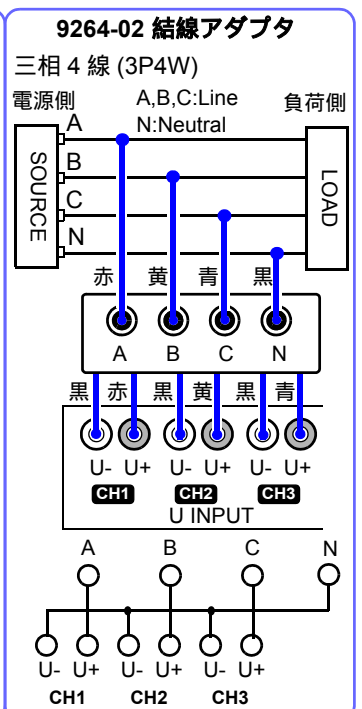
9264-02 結線アダプタ

三相 4 線 (3P4W)

電源側

A,B,C:Line
N:Neutral

負荷側

SOURCE

A
B
C
N

LOAD

赤 黄 青 黒

A B C N

黒 赤 黒 黄 黒 青

U- U+ U- U+ U- U+

CH1 CH2 CH3

U INPUT

A B C N

U- U+ U- U+ U- U+

CH1 CH2 CH3